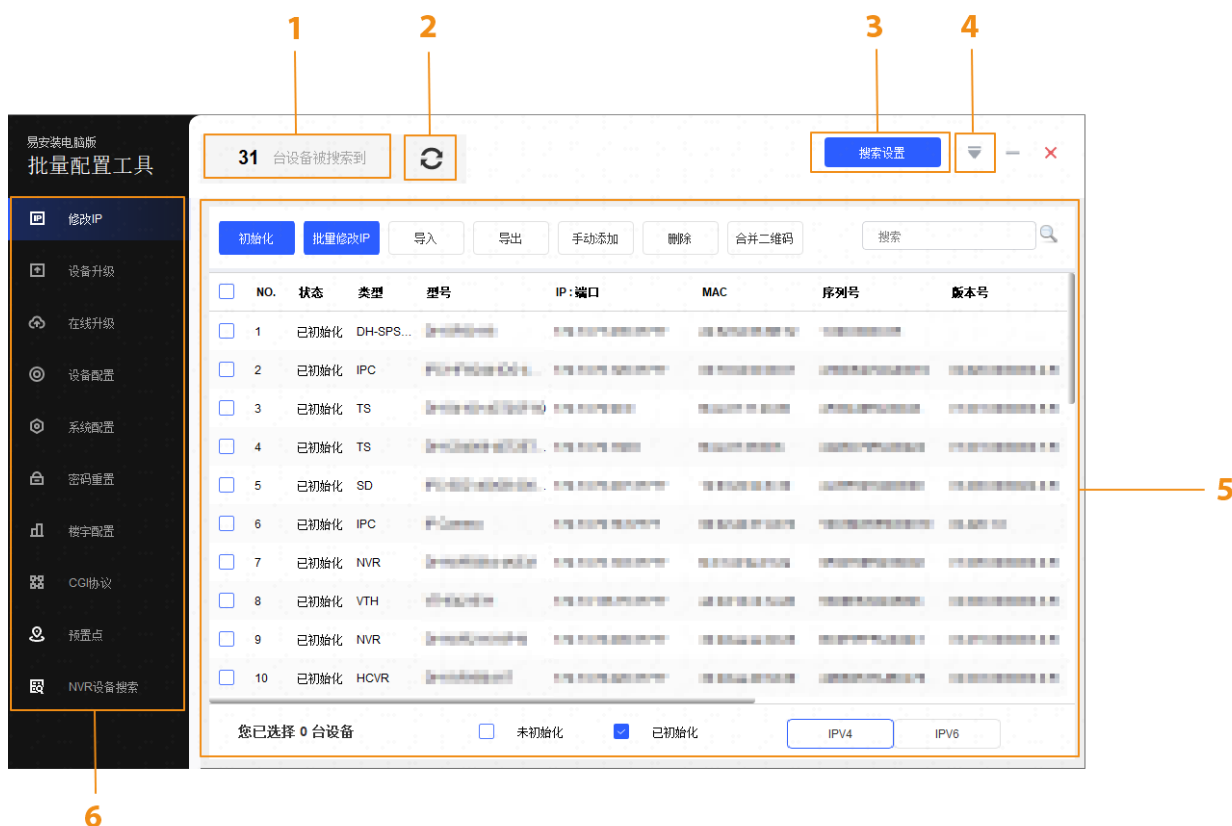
1 2 3 4

易安装电脑版
批量配置工具

31 台设备被搜索到

搜索设置

修改IP
设备升级
在线升级
设备配置
系统配置
密码重置
楼宇配置
CGI协议
预置点
NVR设备搜索

初始化 批量修改IP 导入 导出 手动添加 删除 合并二维码 搜索

| NO. | 状态 | 类型 | 型号 | IP：端口 | MAC | 序列号 | 版本号 |
|---|---|---|---|---|---|---|---|
| 1 | 已初始化 | DH-SPS... | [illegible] | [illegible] | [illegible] | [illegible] | |
| 2 | 已初始化 | IPC | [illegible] | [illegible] | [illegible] | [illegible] | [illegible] |
| 3 | 已初始化 | TS | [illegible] | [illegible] | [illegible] | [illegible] | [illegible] |
| 4 | 已初始化 | TS | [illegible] | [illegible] | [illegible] | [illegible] | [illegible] |
| 5 | 已初始化 | SD | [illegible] | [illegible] | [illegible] | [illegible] | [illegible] |
| 6 | 已初始化 | IPC | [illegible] | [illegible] | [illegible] | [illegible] | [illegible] |
| 7 | 已初始化 | NVR | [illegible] | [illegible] | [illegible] | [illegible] | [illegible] |
| 8 | 已初始化 | VTH | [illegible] | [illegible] | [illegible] | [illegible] | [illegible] |
| 9 | 已初始化 | NVR | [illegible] | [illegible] | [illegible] | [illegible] | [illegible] |
| 10 | 已初始化 | HCVR | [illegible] | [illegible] | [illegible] | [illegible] | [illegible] |

您已选择 0 台设备 未初始化 已初始化 IPV4 IPV6

5

6